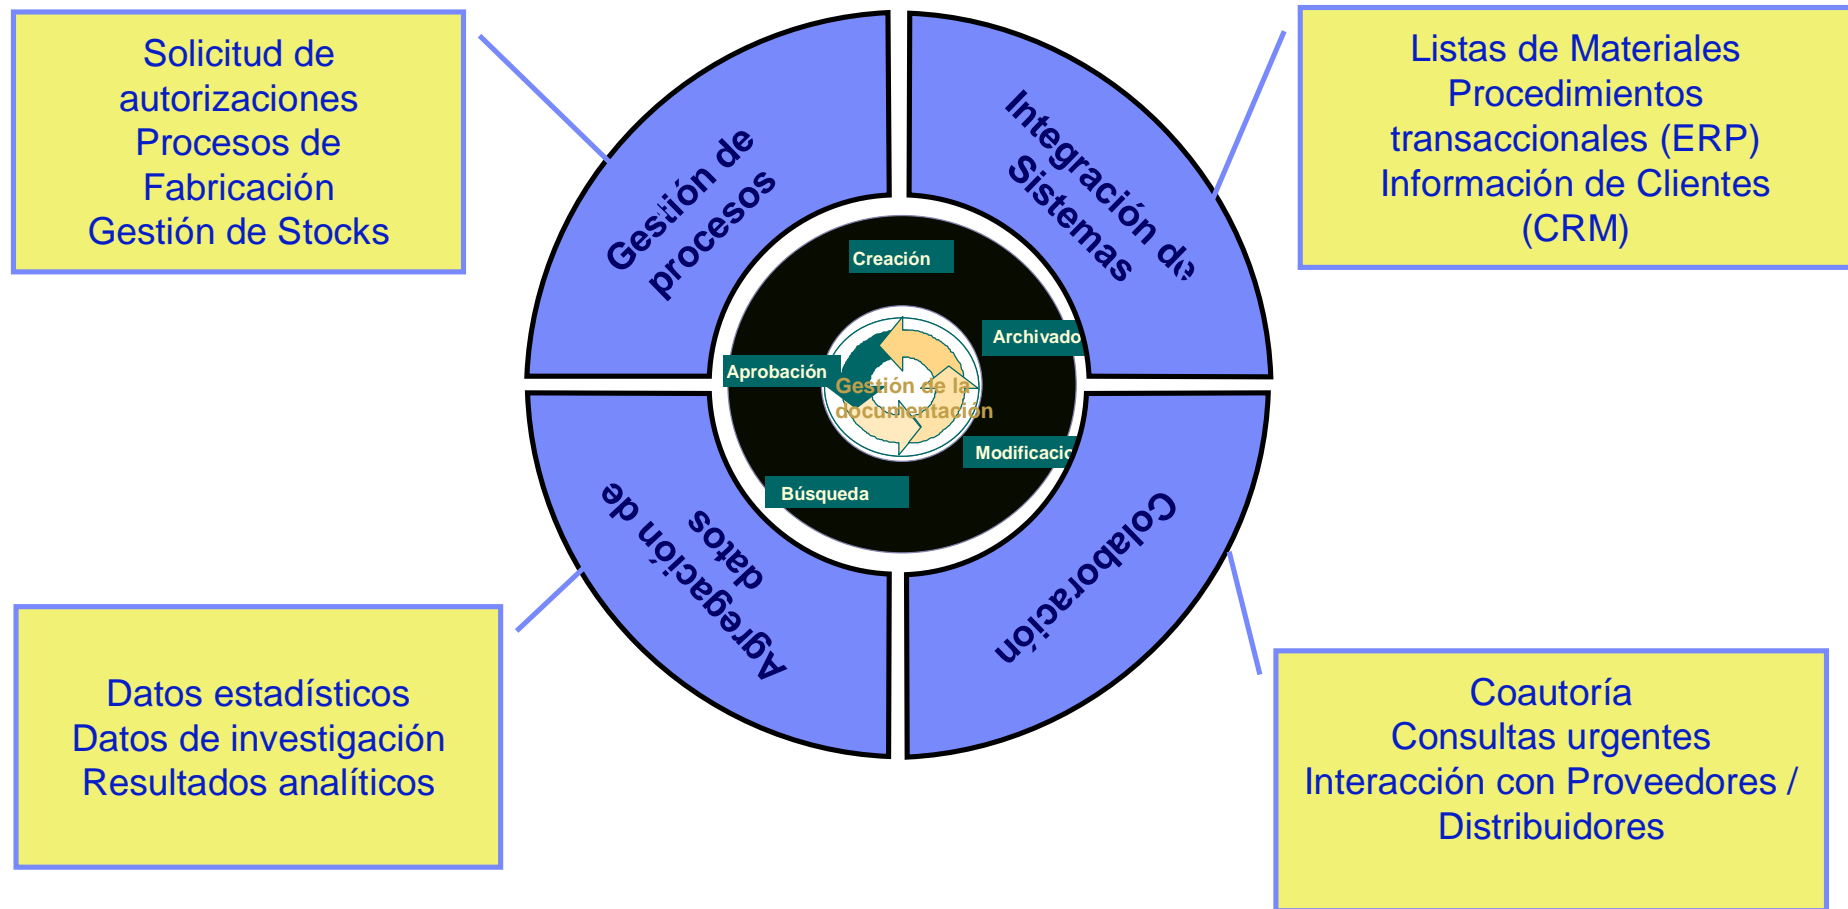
Solicitud de autorizaciones
Procesos de Fabricación
Gestión de Stocks

Gestión de procesos

Integración de Sistemas

Listas de Materiales
Procedimientos transaccionales (ERP)
Información de Clientes (CRM)

Creación

Archivado

Aprobación

Gestión de la documentación

Modificacio

Búsqueda

Agregación de datos

Colaboración

Datos estadísticos
Datos de investigación
Resultados analíticos

Coautoría
Consultas urgentes
Interacción con Proveedores / Distribuidores